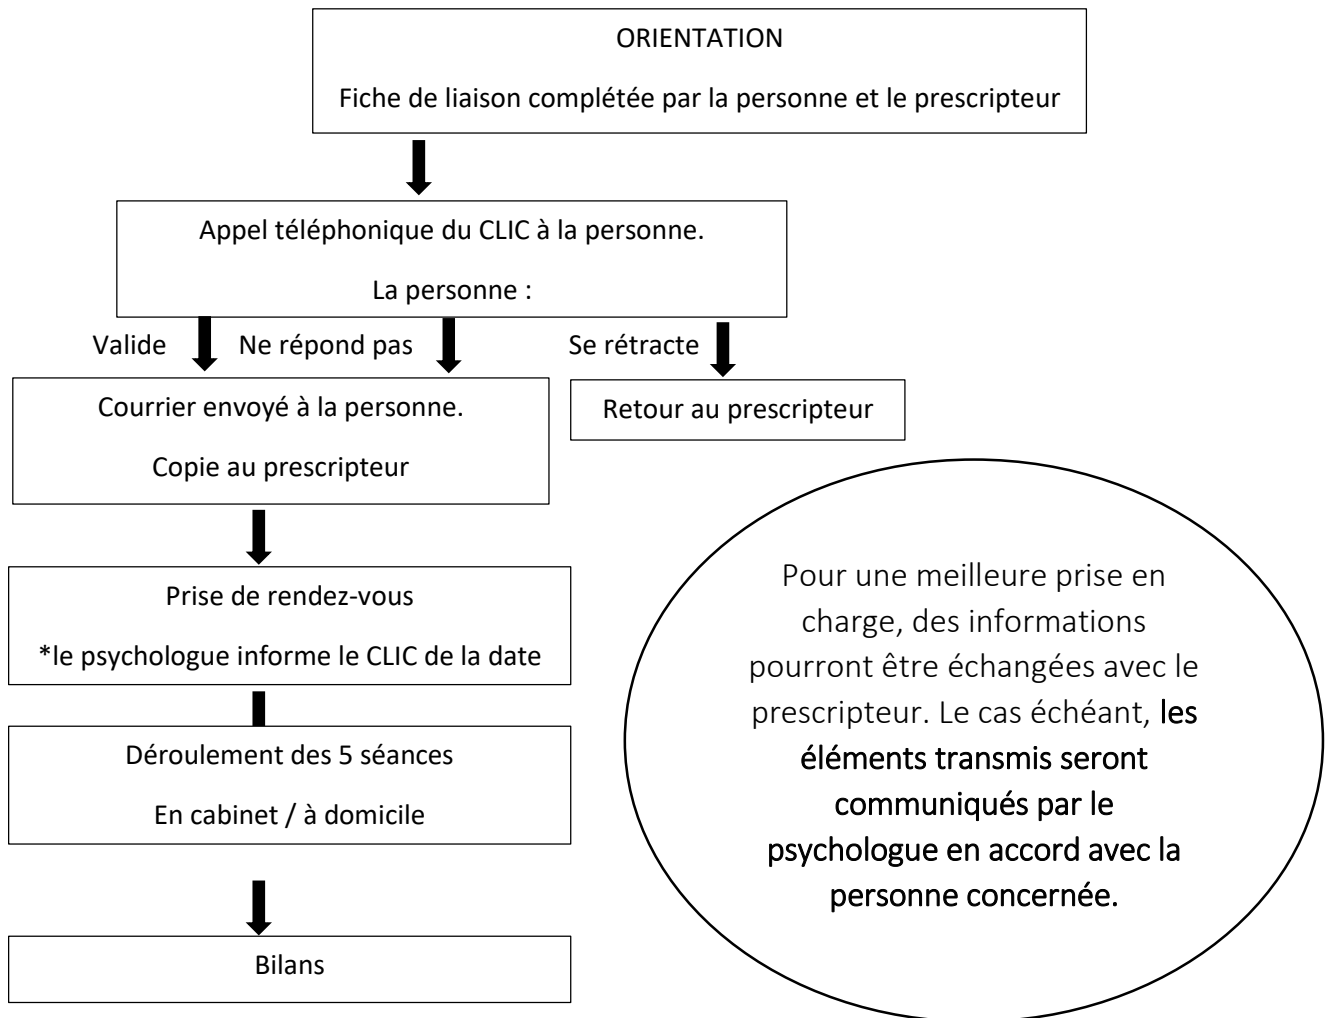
ORIENTATION

Fiche de liaison complétée par la personne et le prescripteur

Appel téléphonique du CLIC à la personne.

La personne :

Valide

Ne répond pas

Se rétracte

Courrier envoyé à la personne.

Copie au prescripteur

Retour au prescripteur

Prise de rendez-vous

*le psychologue informe le CLIC de la date

Déroulement des 5 séances

En cabinet / à domicile

Bilans

Pour une meilleure prise en charge, des informations pourront être échangées avec le prescripteur. Le cas échéant, les éléments transmis seront communiqués par le psychologue en accord avec la personne concernée.